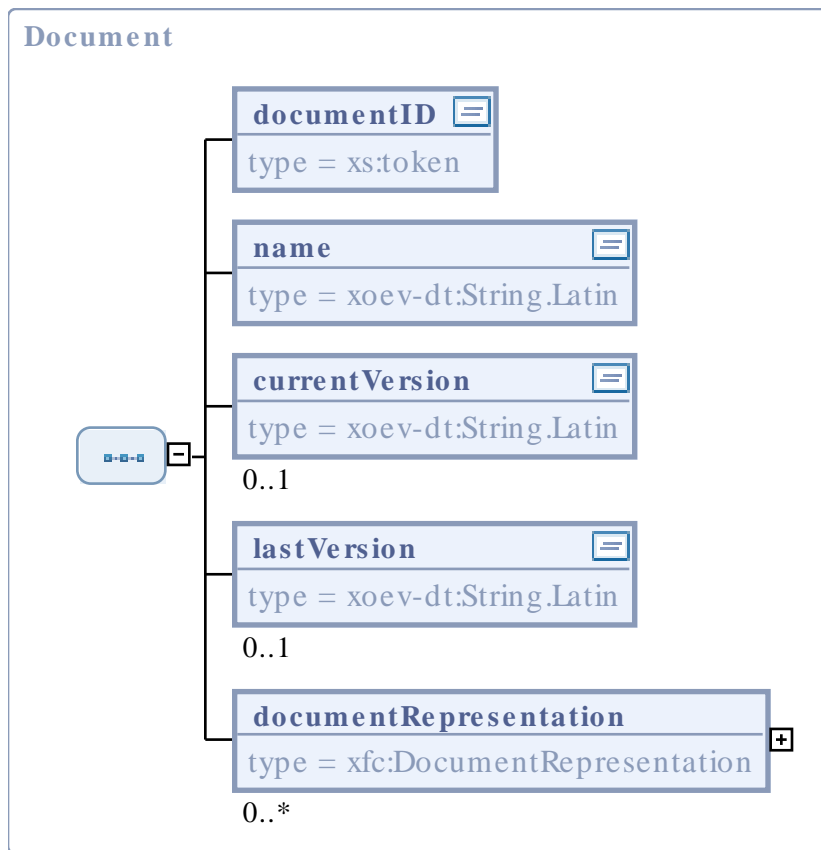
Document

documentID
type = xs:token

name
type = xoev-dt:String.Latin

currentVersion
type = xoev-dt:String.Latin
0..1

lastVersion
type = xoev-dt:String.Latin
0..1

documentRepresentation
type = xfc:DocumentRepresentation
0..*